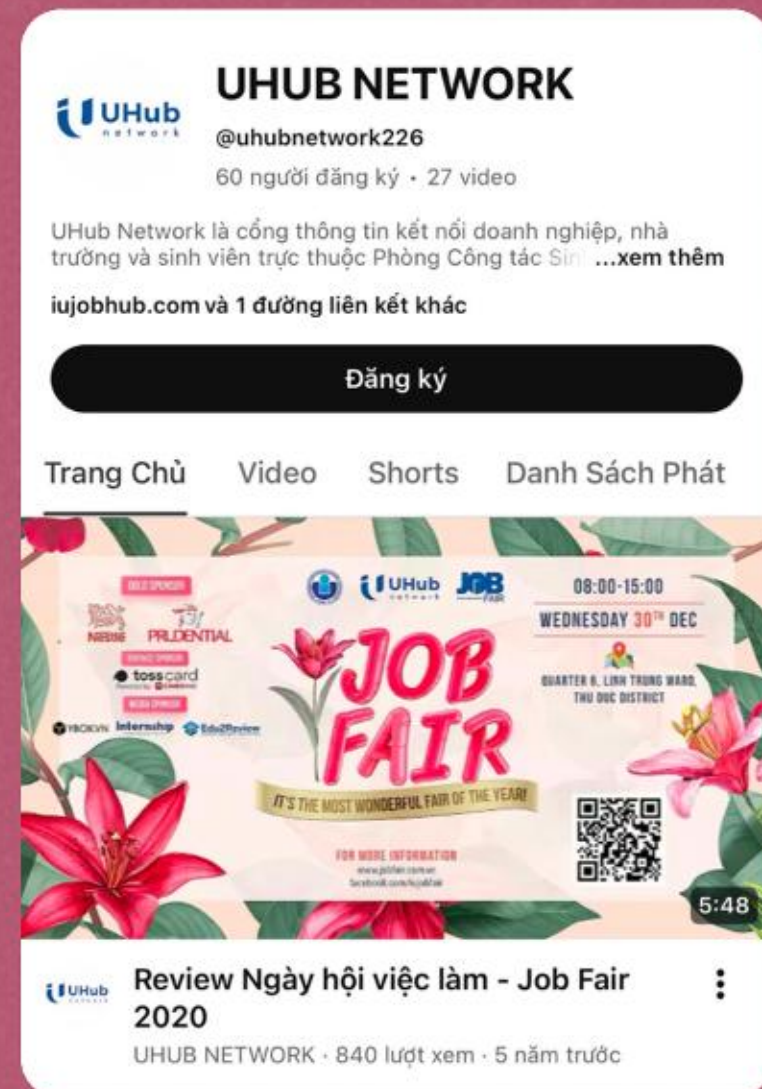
UHub network

UHUB NETWORK

@uhubnetwork226

60 người đăng ký • 27 video

UHub Network là cổng thông tin kết nối doanh nghiệp, nhà trường và sinh viên trực thuộc Phòng Công tác Sin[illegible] ...xem thêm

iujobhub.com và 1 đường liên kết khác

Đăng ký

Trang Chủ Video Shorts Danh Sách Phát

GOLD SPONSOR

Nestlé PRUDENTIAL

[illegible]

tosscard

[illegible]

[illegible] Internship Edu2Review

UHub network JOB FAIR

JOB FAIR

IT'S THE MOST WONDERFUL FAIR OF THE YEAR!

FOR MORE INFORMATION

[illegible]

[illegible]

08:00-15:00

WEDNESDAY 30TH DEC

QUARTER 6, LINH TRUNG WARD, THU DUC DISTRICT

5:48

UHub

Review Ngày hội việc làm - Job Fair 2020

UHUB NETWORK · 840 lượt xem · 5 năm trước